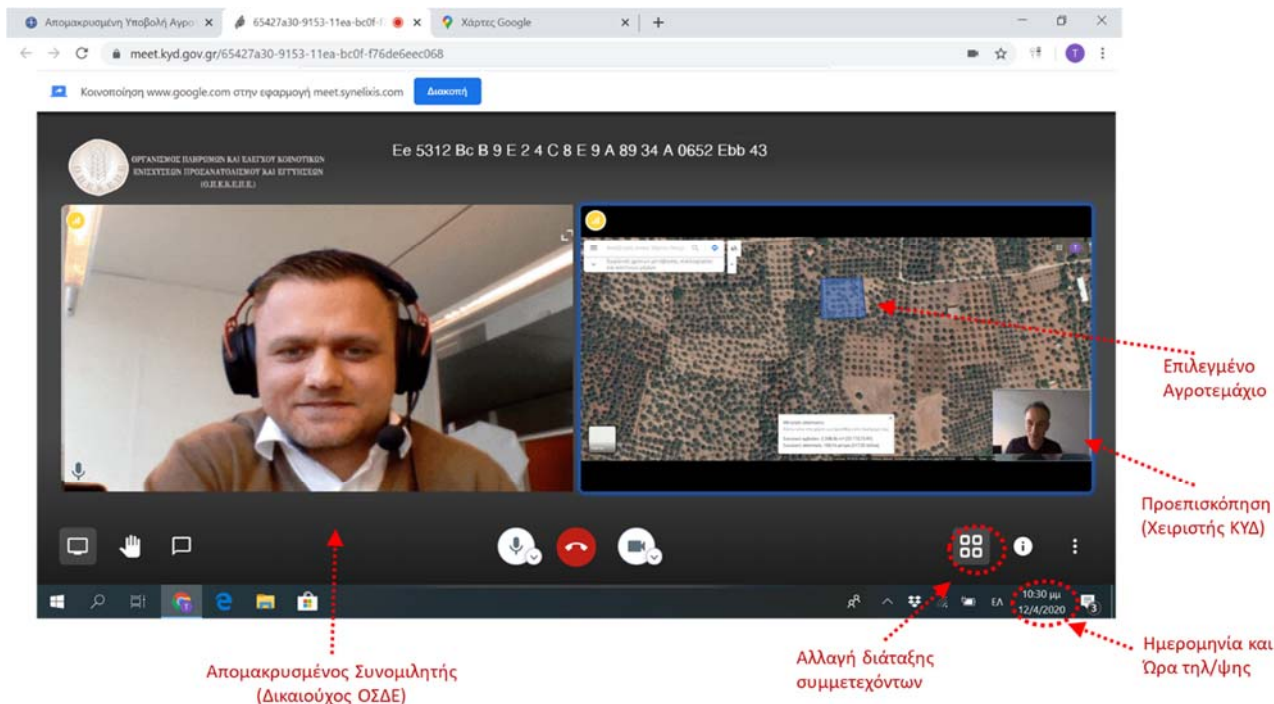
Απομακρυσμένη Υποβολή Αγρο ×
65427a30-9153-11ea-bc0f- ×
Χάρτες Google ×
+

meet.kyd.gov.gr/65427a30-9153-11ea-bc0f-f76de6eec068

Κοινοποίηση www.google.com στην εφαρμογή meet.synelixis.com
Διακοπή

ΟΡΓΑΝΙΣΜΟΣ ΠΛΗΡΩΜΩΝ ΚΑΙ ΕΛΕΓΧΟΥ ΚΟΙΝΟΤΙΚΩΝ ΕΝΙΣΧΥΣΕΩΝ ΠΡΟΣΑΝΑΤΟΛΙΣΜΟΥ ΚΑΙ ΕΓΓΥΗΣΕΩΝ (Ο.Π.Ε.Κ.Ε.Π.Ε.)

Ee 5312 Bc B 9 E 2 4 C 8 E 9 A 89 34 A 0652 Ebb 43

Επιλεγμένο Αγροτεμάχιο

Προεπισκόπηση (Χειριστής ΚΥΔ)

ΕΛ
10:30 μμ
12/4/2020

Απομακρυσμένος Συνομιλητής (Δικαιούχος ΟΣΔΕ)

Αλλαγή διάταξης συμμετεχόντων

Ημερομηνία και Ώρα τηλ/ψης